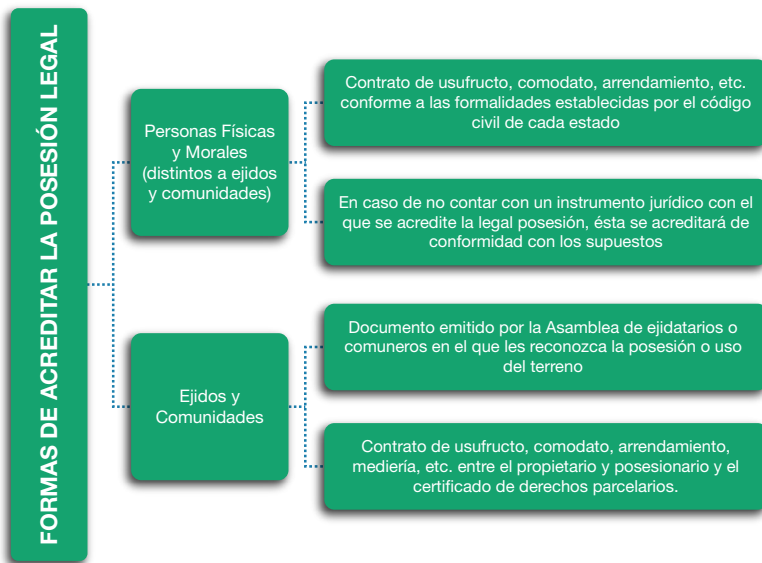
FORMAS DE ACREDITAR LA POSESIÓN LEGAL

Personas Físicas y Morales (distintos a ejidos y comunidades)

Contrato de usufructo, comodato, arrendamiento, etc. conforme a las formalidades establecidas por el código civil de cada estado

En caso de no contar con un instrumento jurídico con el que se acredite la legal posesión, ésta se acreditará de conformidad con los supuestos

Ejidos y Comunidades

Documento emitido por la Asamblea de ejidatarios o comuneros en el que les reconozca la posesión o uso del terreno

Contrato de usufructo, comodato, arrendamiento, mediería, etc. entre el propietario y posesionario y el certificado de derechos parcelarios.